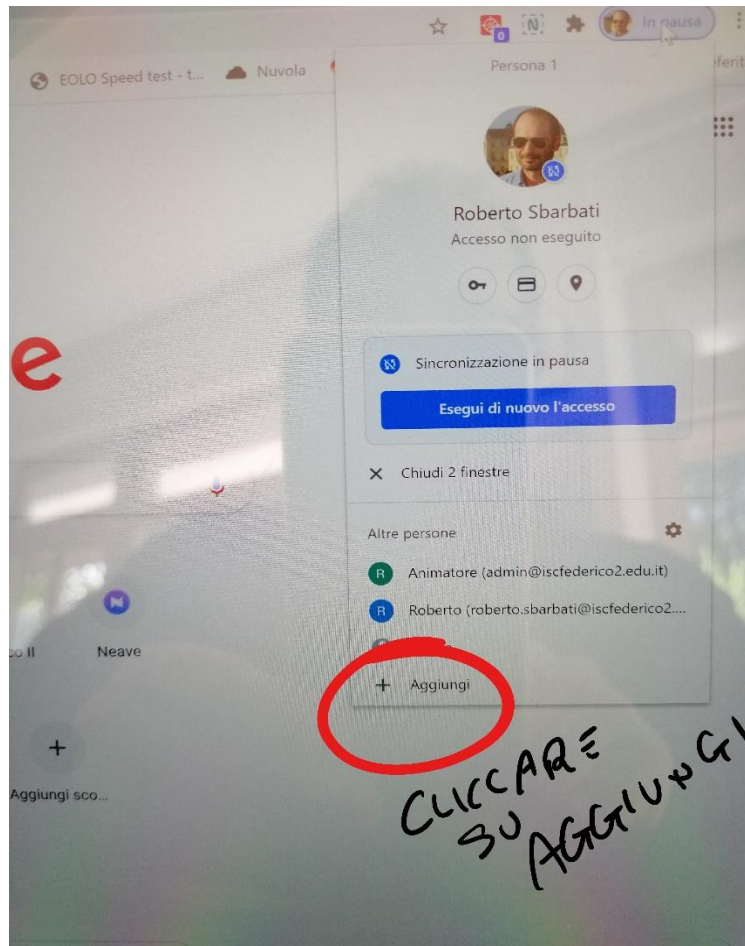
In pausa

EOLO Speed test - t... Nuvola

ferit

Persona 1

Roberto Sbarbati
Accesso non eseguito

Sincronizzazione in pausa
Esegui di nuovo l'accesso

Chiudi 2 finestre

Altre persone

Animatore (admin@iscfederico2.edu.it)

Roberto (roberto.sbarbati@iscfederico2....

+ Aggiungi

e

o II

Neave

Aggiungi sco...

CLICCARE SU AGGIUNGI